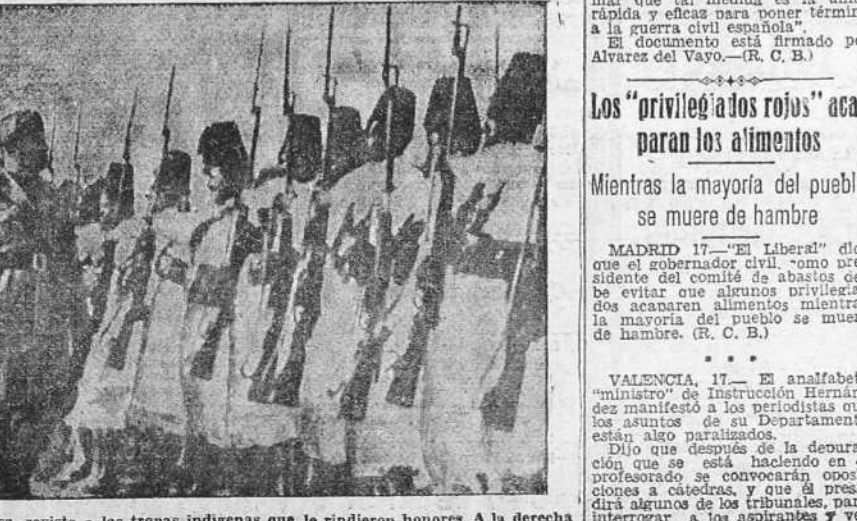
mar que tal medida es la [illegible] rápida y eficaz para poner término a la guerra civil española".
El documento está firmado po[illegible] Alvarez del Vayo.—(R. C. B.)

Los "privilegiados rojos" aca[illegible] paran los alimentos

Mientras la mayoría del puebl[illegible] se muere de hambre

MADRID 17.—"El Liberal" dic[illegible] que el gobernador civil, como pre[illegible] sidente del comité de abastos de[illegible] be evitar que algunos privilegia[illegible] dos acaparen alimentos mientra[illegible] la mayoría del pueblo se muer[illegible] de hambre. (R. C. B.)

* * *

VALENCIA, 17.— El analfabet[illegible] "ministro" de Instrucción Hernán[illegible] dez manifestó a los periodistas qu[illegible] los asuntos de su Departament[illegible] están algo paralizados.
Dijo que después de la depura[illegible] ción que se está haciendo en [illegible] profesorado se convocarán opos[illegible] ciones a cátedras, y que él pres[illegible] dirá algunos de los tribunales, par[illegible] interrogar a los aspirantes y v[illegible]

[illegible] revista a las tropas indígenas que le rindieron honores. A la derecha